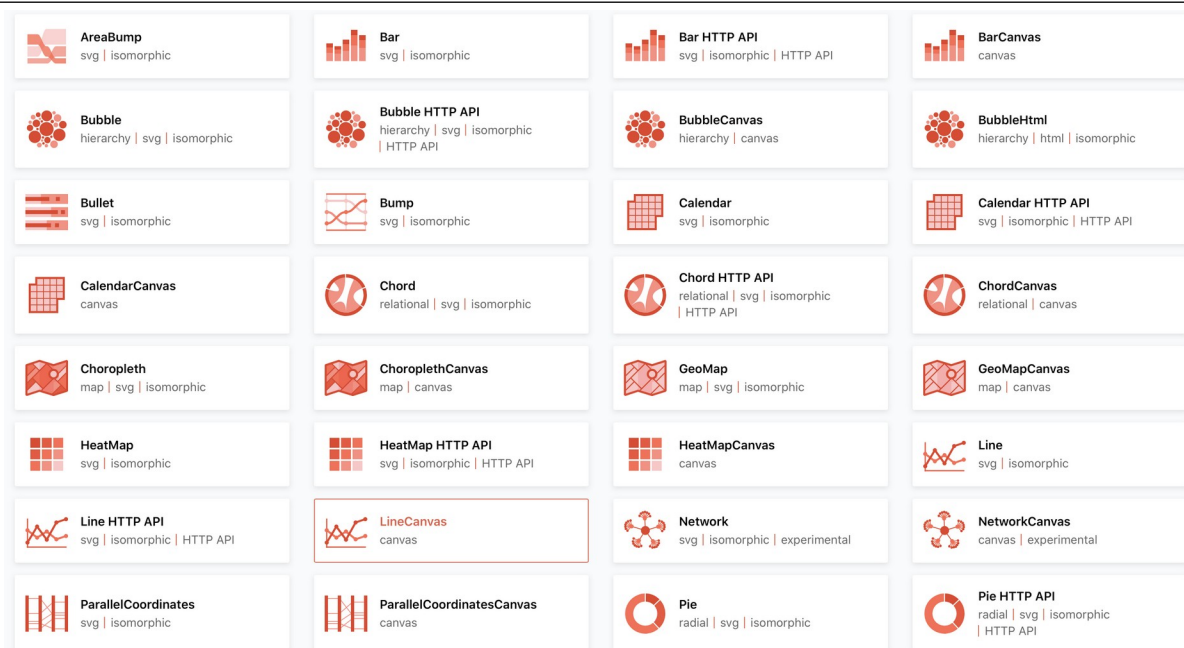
AreaBump
svg | isomorphic

Bar
svg | isomorphic

Bar HTTP API
svg | isomorphic | HTTP API

BarCanvas
canvas

Bubble
hierarchy | svg | isomorphic

Bubble HTTP API
hierarchy | svg | isomorphic | HTTP API

BubbleCanvas
hierarchy | canvas

BubbleHtml
hierarchy | html | isomorphic

Bullet
svg | isomorphic

Bump
svg | isomorphic

Calendar
svg | isomorphic

Calendar HTTP API
svg | isomorphic | HTTP API

CalendarCanvas
canvas

Chord
relational | svg | isomorphic

Chord HTTP API
relational | svg | isomorphic | HTTP API

ChordCanvas
relational | canvas

Choropleth
map | svg | isomorphic

ChoroplethCanvas
map | canvas

GeoMap
map | svg | isomorphic

GeoMapCanvas
map | canvas

HeatMap
svg | isomorphic

HeatMap HTTP API
svg | isomorphic | HTTP API

HeatMapCanvas
canvas

Line
svg | isomorphic

Line HTTP API
svg | isomorphic | HTTP API

LineCanvas
canvas

Network
svg | isomorphic | experimental

NetworkCanvas
canvas | experimental

ParallelCoordinates
svg | isomorphic

ParallelCoordinatesCanvas
canvas

Pie
radial | svg | isomorphic

Pie HTTP API
radial | svg | isomorphic | HTTP API